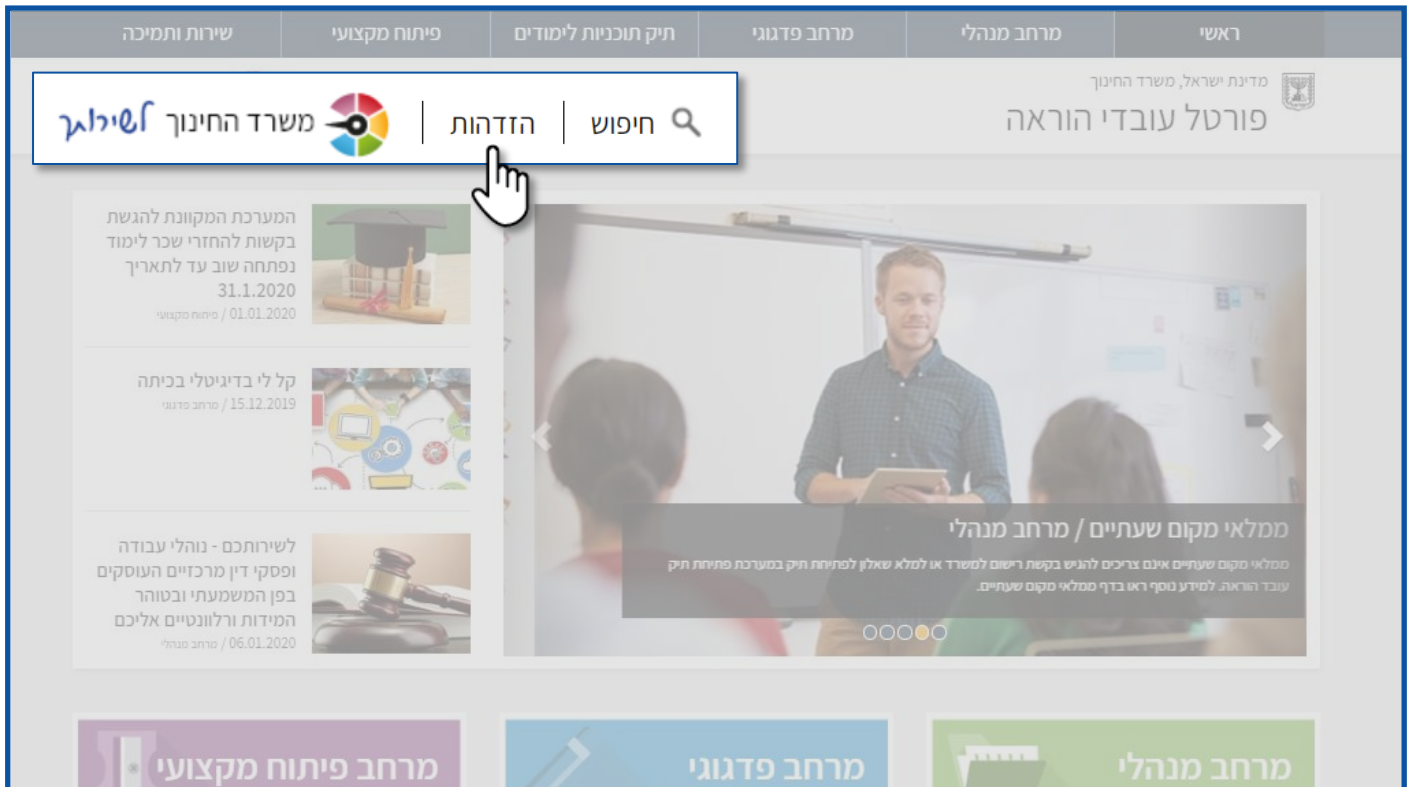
ראשי | מרחב מנהלי | מרחב פדגוגי | תיק תוכניות לימודים | פיתוח מקצועי | שירות ותמיכה

מדינת ישראל, משרד החינוך
פורטל עובדי הוראה

חיפוש | הזדהות | משרד החינוך לשירותך

ממלאי מקום שעתיים / מרחב מנהלי
ממלאי מקום שעתיים אינם צריכים להגיש בקשת רישום למשרד או למלא שאלון לפתיחת תיק במערכת פתיחת תיק עובד הוראה. למידע נוסף ראו בדף ממלאי מקום שעתיים.

המערכת המקוונת להגשת בקשות להחזרי שכר לימוד נפתחה שוב עד לתאריך 31.1.2020
01.01.2020 / פיתוח מקצועי

קל לי בדיגיטלי בכיתה
15.12.2019 / מרחב פדגוגי

לשירותכם - נוהלי עבודה ופסקי דין מרכזיים העוסקים בפן המשמעתי ובטוהר המידות ורלוונטיים אליכם
06.01.2020 / מרחב מנהלי

מרחב מנהלי
מרחב פדגוגי
מרחב פיתוח מקצועי